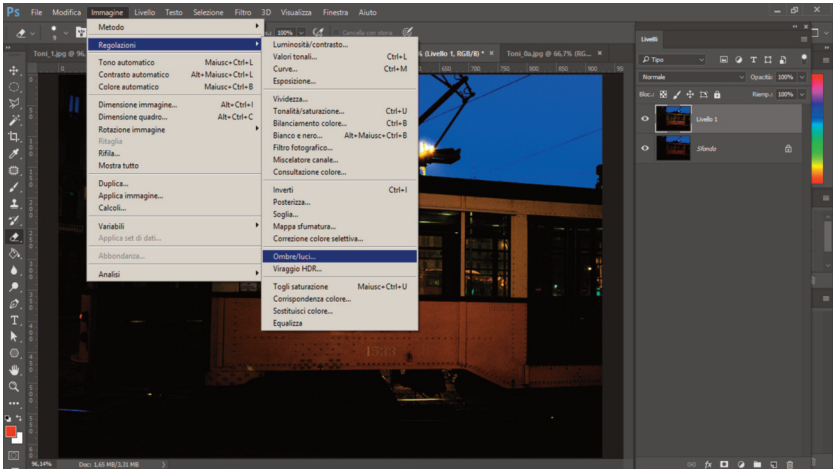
Ps File Modifica Immagine Livello Testo Selezione Filtro 3D Visualizza Finestra Aiuto

100% Cancella con storia

Toni_1.jpg @ 9 % (Livello 1, RGB/8) * Toni_0a.jpg @ 66,7% (RG...

Metodo
Regolazioni
Tono automatico Maiusc+Ctrl+L
Contrasto automatico Alt+Maiusc+Ctrl+L
Colore automatico Maiusc+Ctrl+B
Dimensione immagine... Alt+Ctrl+I
Dimensione quadro... Alt+Ctrl+C
Rotazione immagine
Ritaglia
Rifila...
Mostra tutto
Duplica...
Applica immagine...
Calcoli...
Variabili
Applica set di dati...
Abbondanza...
Analisi

Luminosità/contrasto...
Valori tonali... Ctrl+L
Curve... Ctrl+M
Esposizione...
Vividezza...
Tonalità/saturazione... Ctrl+U
Bilanciamento colore... Ctrl+B
Bianco e nero... Alt+Maiusc+Ctrl+B
Filtro fotografico...
Miscelatore canale...
Consultazione colore...
Inverti Ctrl+I
Posterizza...
Soglia...
Mappa sfumatura...
Correzione colore selettiva...
Ombre/luci...
Viraggio HDR...
Togli saturazione Maiusc+Ctrl+U
Corrispondenza colore...
Sostituisci colore...
Equalizza

Livelli
Tipo
Normale Opacità: 100%
Bloc.: Riemp.: 100%
Livello 1
Sfondo

96,14% Doc: 1,65 MB/3,31 MB